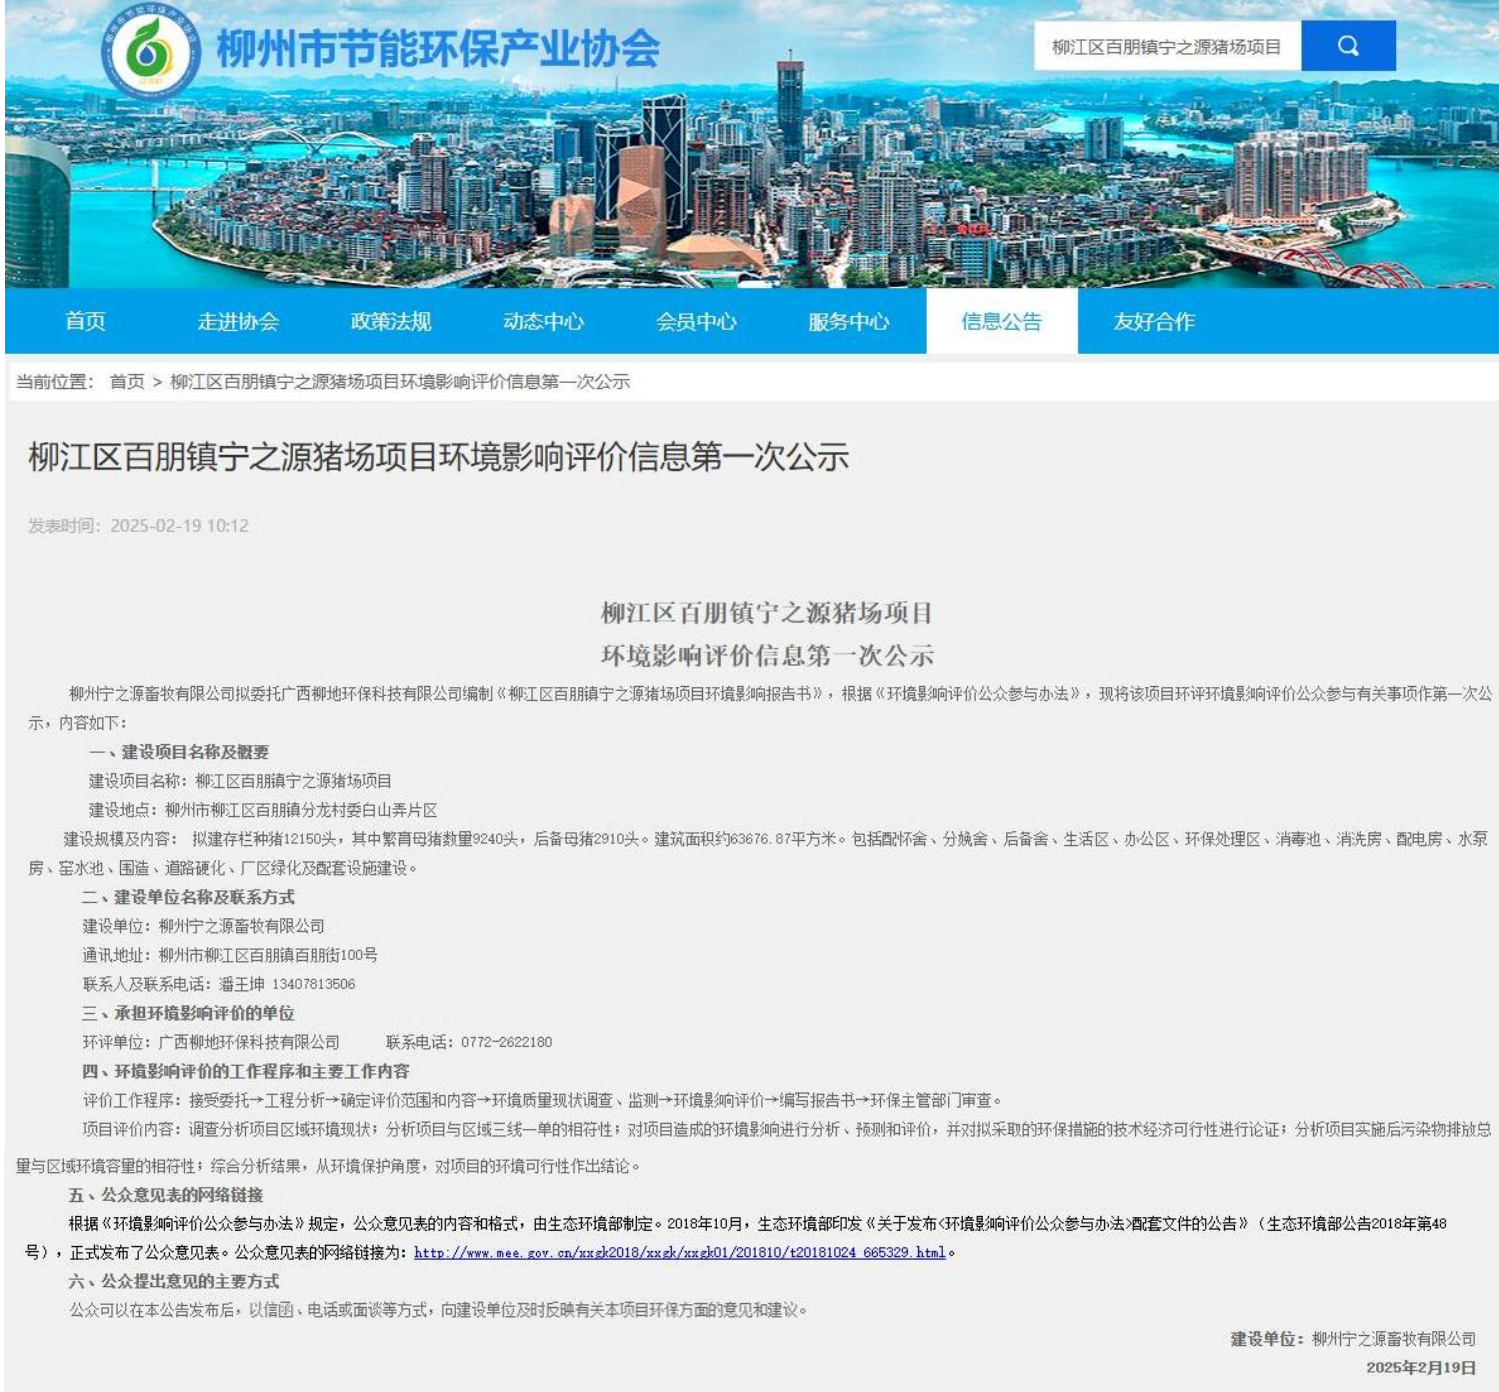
柳州市节能环保产业协会

柳江区百朋镇宁之源猪场项目

首页 走进协会 政策法规 动态中心 会员中心 服务中心 信息公告 友好合作

当前位置： 首页 > 柳江区百朋镇宁之源猪场项目环境影响评价信息第一次公示

柳江区百朋镇宁之源猪场项目环境影响评价信息第一次公示

发表时间：2025-02-19 10:12

柳江区百朋镇宁之源猪场项目
环境影响评价信息第一次公示

柳州宁之源畜牧有限公司拟委托广西柳地环保科技有限公司编制《柳江区百朋镇宁之源猪场项目环境影响报告书》，根据《环境影响评价公众参与办法》，现将该项目环评环境影响评价公众参与有关事项作第一次公示，内容如下：

一、建设项目名称及概要

建设项目名称：柳江区百朋镇宁之源猪场项目

建设地点：柳州市柳江区百朋镇分龙村委白山弄片区

建设规模及内容： 拟建存栏种猪12150头，其中繁育母猪数量9240头，后备母猪2910头。建筑面积约63676.87平方米。包括配怀舍、分娩舍、后备舍、生活区、办公区、环保处理区、消毒池、消洗房、配电房、水泵房、窑水池、围造、道路硬化、厂区绿化及配套设施建设。

二、建设单位名称及联系方式

建设单位：柳州宁之源畜牧有限公司

通讯地址：柳州市柳江区百朋镇百朋街100号

联系人及联系电话：潘王坤 13407813506

三、承担环境影响评价的单位

环评单位：广西柳地环保科技有限公司 联系电话：0772-2622180

四、环境影响评价的工作程序和主要工作内容

评价工作程序：接受委托→工程分析→确定评价范围和内容→环境质量现状调查、监测→环境影响评价→编写报告书→环保主管部门审查。

项目评价内容：调查分析项目区域环境现状；分析项目与区域三线一单的相符性；对项目造成的环境影响进行分析、预测和评价，并对拟采取的环保措施的技术经济可行性进行论证；分析项目实施后污染物排放总量与区域环境容量的相符性；综合分析结果，从环境保护角度，对项目的环境可行性作出结论。

五、公众意见表的网络链接

根据《环境影响评价公众参与办法》规定，公众意见表的内容和格式，由生态环境部制定。2018年10月，生态环境部印发《关于发布<环境影响评价公众参与办法>配套文件的公告》（生态环境部公告2018年第48号），正式发布了公众意见表。公众意见表的网络链接为：http://www.mee.gov.cn/xxgk2018/xxgk/xxgk01/201810/t20181024_665329.html。

六、公众提出意见的主要方式

公众可以在本公告发布后，以信函、电话或面谈等方式，向建设单位及时反映有关本项目环保方面的意见和建议。

建设单位：柳州宁之源畜牧有限公司
2025年2月19日